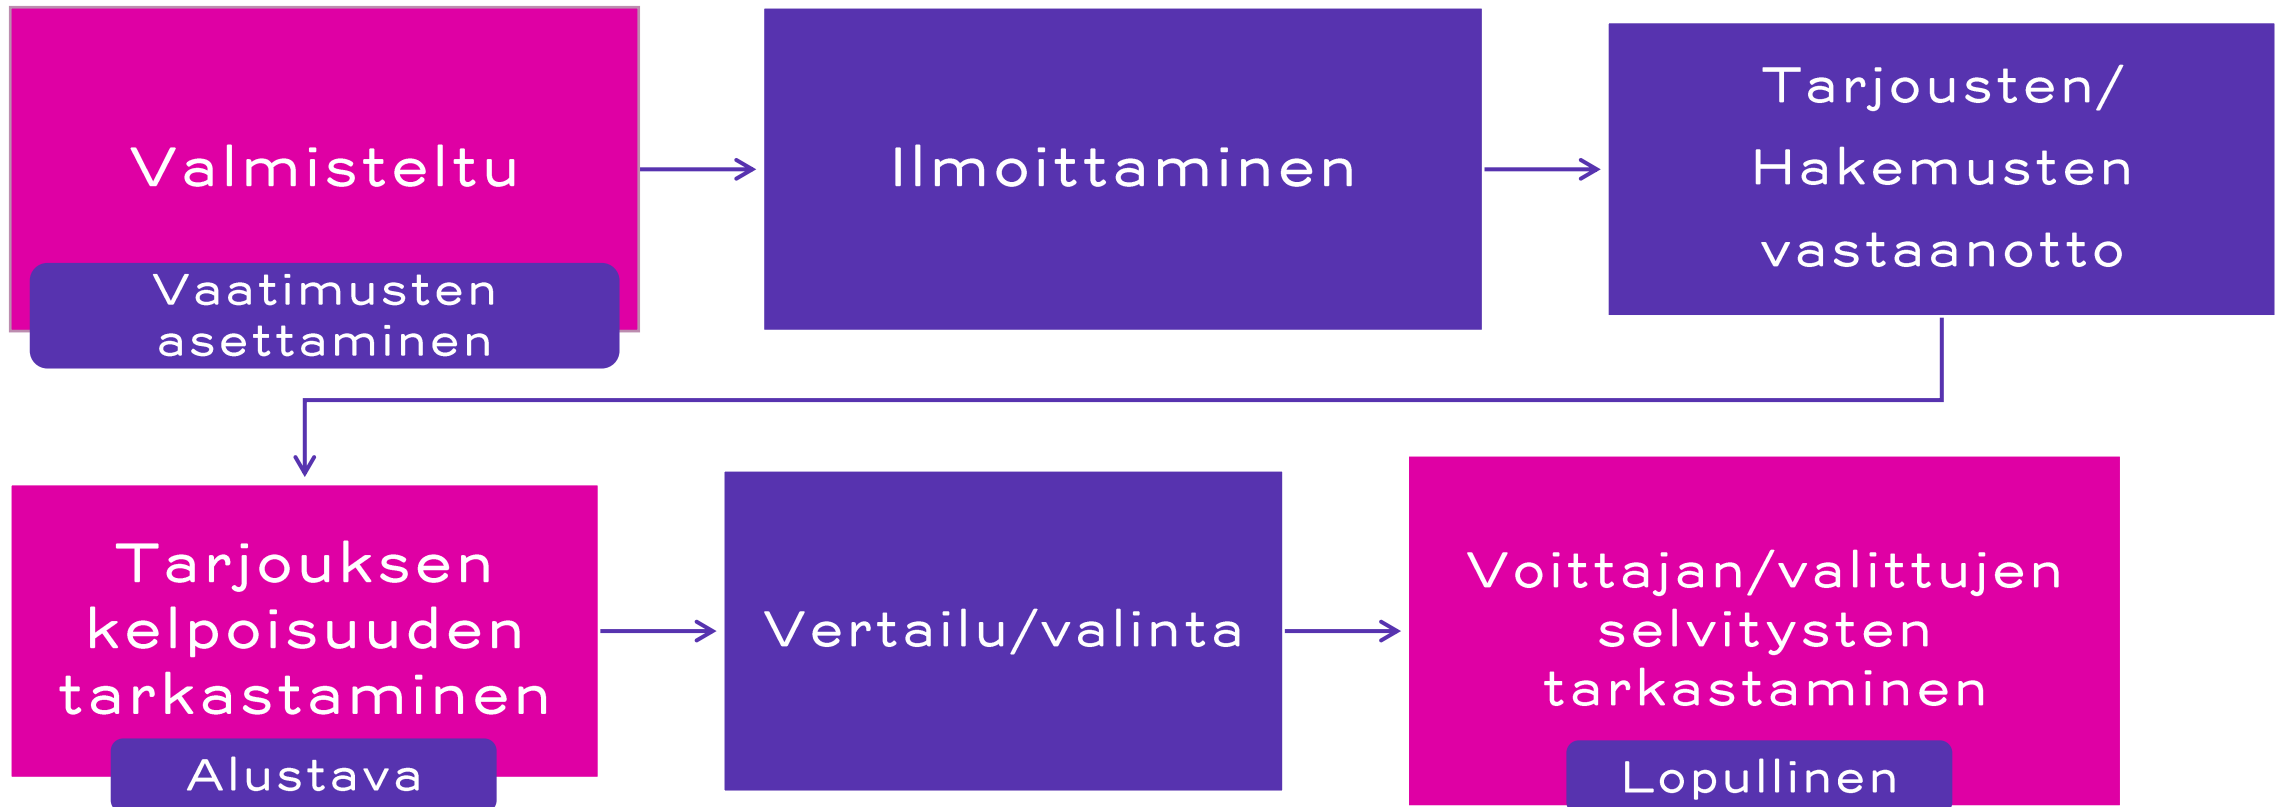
Valmisteltu

Vaatimusten asettaminen

Ilmoittaminen

Tarjousten/ Hakemusten vastaanotto

Tarjouksen kelpoisuuden tarkastaminen

Alustava

Vertailu/valinta

Voittajan/valittujen selvitysten tarkastaminen

Lopullinen